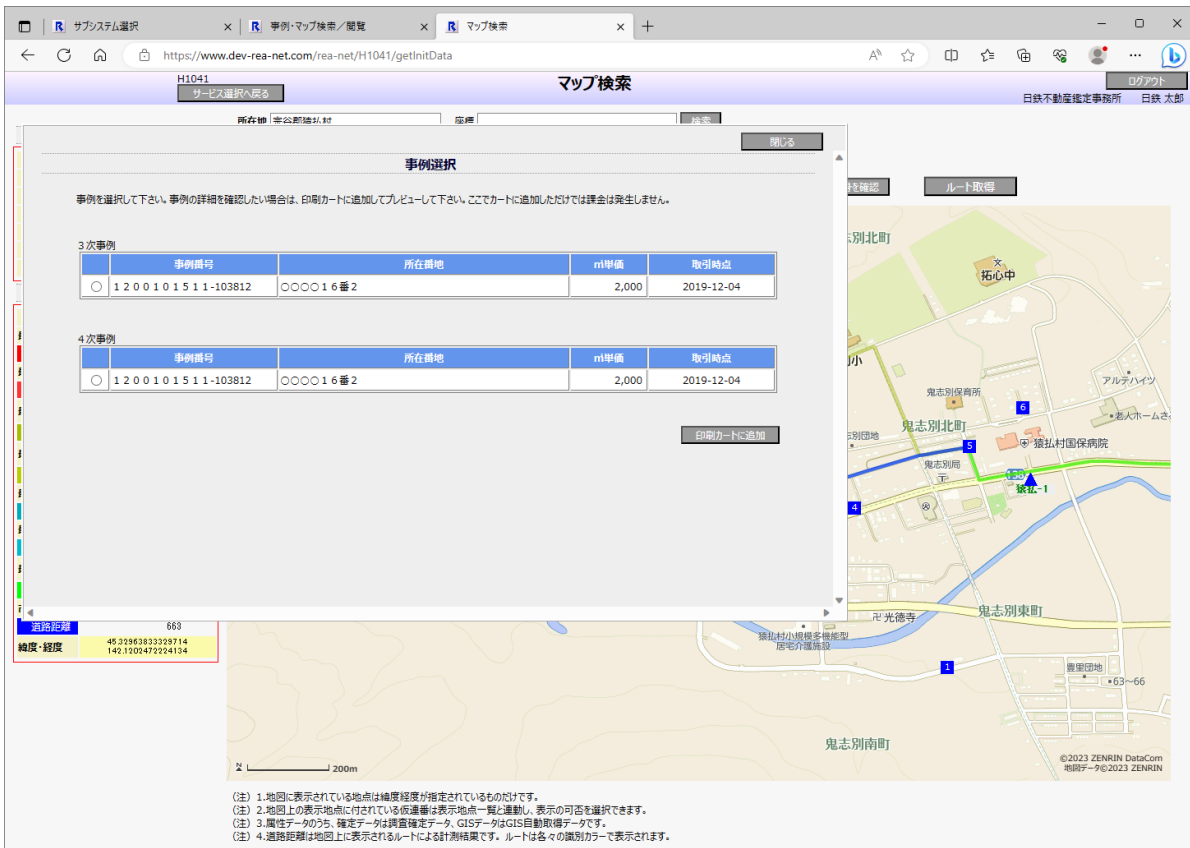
R サブシステム選択 × R 事例・マップ検索／閲覧 × R マップ検索 × +

https://www.dev-rea-net.com/rea-net/H1041/getInitData

H1041
サービス選択へ戻る
マップ検索
ログアウト
日鉄不動産鑑定事務所 日鉄 太郎

所在地 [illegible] 座標 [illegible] 検索

閉じる

事例選択

事例を選択して下さい。事例の詳細を確認したい場合は、印刷カートに追加してプレビューして下さい。ここでカートに追加しただけでは課金は発生しません。

3次事例

| | 事例番号 | 所在番地 | ㎡単価 | 取引時点 |
|---|---|---|---|---|
| ○ | 1200101511-103812 | ○○○○16番2 | 2,000 | 2019-12-04 |

4次事例

| | 事例番号 | 所在番地 | ㎡単価 | 取引時点 |
|---|---|---|---|---|
| ○ | 1200101511-103812 | ○○○○16番2 | 2,000 | 2019-12-04 |

印刷カートに追加

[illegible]を確認 ルート取得

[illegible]別北町
拓心中
鬼志別保育所
アルテハイツ
老人ホームさ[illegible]
6
鬼志別北町
5
猿払村国保病院
鬼志別局
猿払-1
4
光徳寺
鬼志別東町
猿払村小規模多機能型居宅介護施設
1
豊里団地
63~66
鬼志別南町
200m
©2023 ZENRIN DataCom
地図データ©2023 ZENRIN

道路距離 663
緯度・経度 45.32963833329714 142.1202472224134

（注）1.地図に表示されている地点は緯度経度が指定されているものだけです。
（注）2.地図上の表示地点に付されている仮連番は表示地点一覧と連動し、表示の可否を選択できます。
（注）3.属性データのうち、確定データは調査確定データ、GISデータはGIS自動取得データです。
（注）4.道路距離は地図上に表示されるルートによる計測結果です。ルートは各々の識別カラーで表示されます。